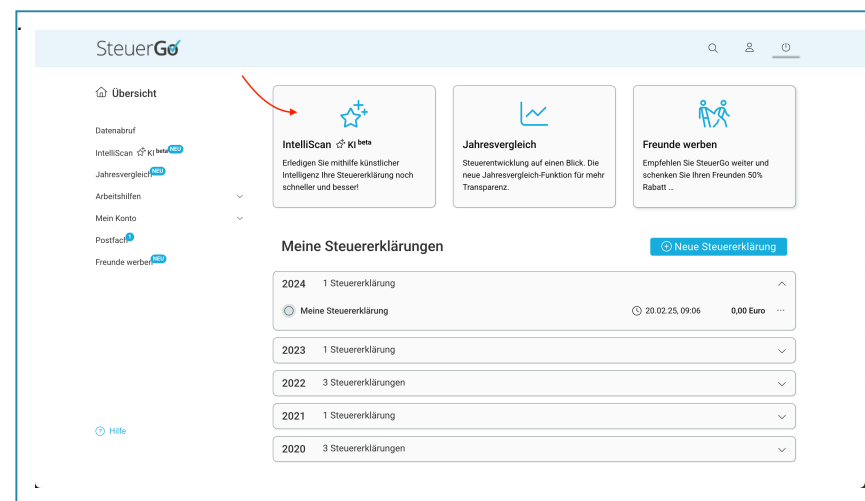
SteuerGo

Übersicht

Datenabruf

IntelliScan KI beta NEU

Jahresvergleich NEU

Arbeitshilfen

Mein Konto

Postfach 1

Freunde werben NEU

Hilfe

IntelliScan KI beta

Erledigen Sie mithilfe künstlicher Intelligenz Ihre Steuererklärung noch schneller und besser!

Jahresvergleich

Steuerentwicklung auf einen Blick. Die neue Jahresvergleich-Funktion für mehr Transparenz.

Freunde werben

Empfehlen Sie SteuerGo weiter und schenken Sie Ihren Freunden 50% Rabatt ...

Meine Steuererklärungen

Neue Steuererklärung

| | | | |
|---|---|---|---|
| 2024 | 1 Steuererklärung | | |
| Meine Steuererklärung | | 20.02.25, 09:06 | 0,00 Euro |
| 2023 | 1 Steuererklärung | | |
| 2022 | 3 Steuererklärungen | | |
| 2021 | 1 Steuererklärung | | |
| 2020 | 3 Steuererklärungen | | |